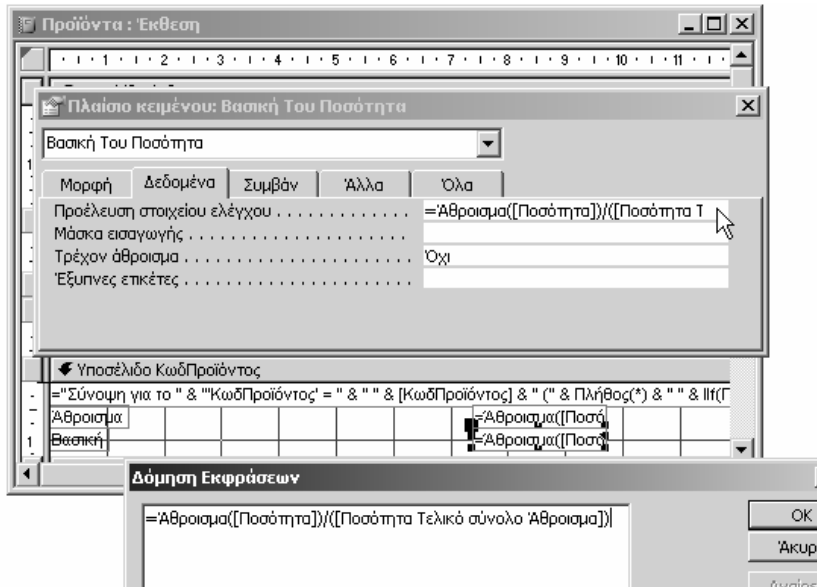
Προϊόντα : Έκθεση

1 · 2 · 3 · 4 · 5 · 6 · 7 · 8 · 9 · 10 · 11

Πλαίσιο κειμένου: Βασική Του Ποσότητα

Βασική Του Ποσότητα

Μορφή | Δεδομένα | Συμβάν | Άλλα | Όλα

Προέλευση στοιχείου ελέγχου . . . . . . . . . . . . . =Άθροισμα([Ποσότητα])/([Ποσότητα Τ
Μάσκα εισαγωγής . . . . . . . . . . . . . . . . . . .
Τρέχον άθροισμα . . . . . . . . . . . . . . . . . . . Όχι
Έξυπνες ετικέτες . . . . . . . . . . . . . . . . . . .

Υποσέλιδο ΚωδΠροϊόντος

="Σύνοψη για το " & "'ΚωδΠροϊόντος' = " & " " & [ΚωδΠροϊόντος] & " (" & Πλήθος(*) & " " & IIf(

Άθροισμα
Βασική
=Άθροισμα([Ποσό
=Άθροισμα([Ποσό

Δόμηση Εκφράσεων

=Άθροισμα([Ποσότητα])/([Ποσότητα Τελικό σύνολο Άθροισμα])

OK
Άκυρ
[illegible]